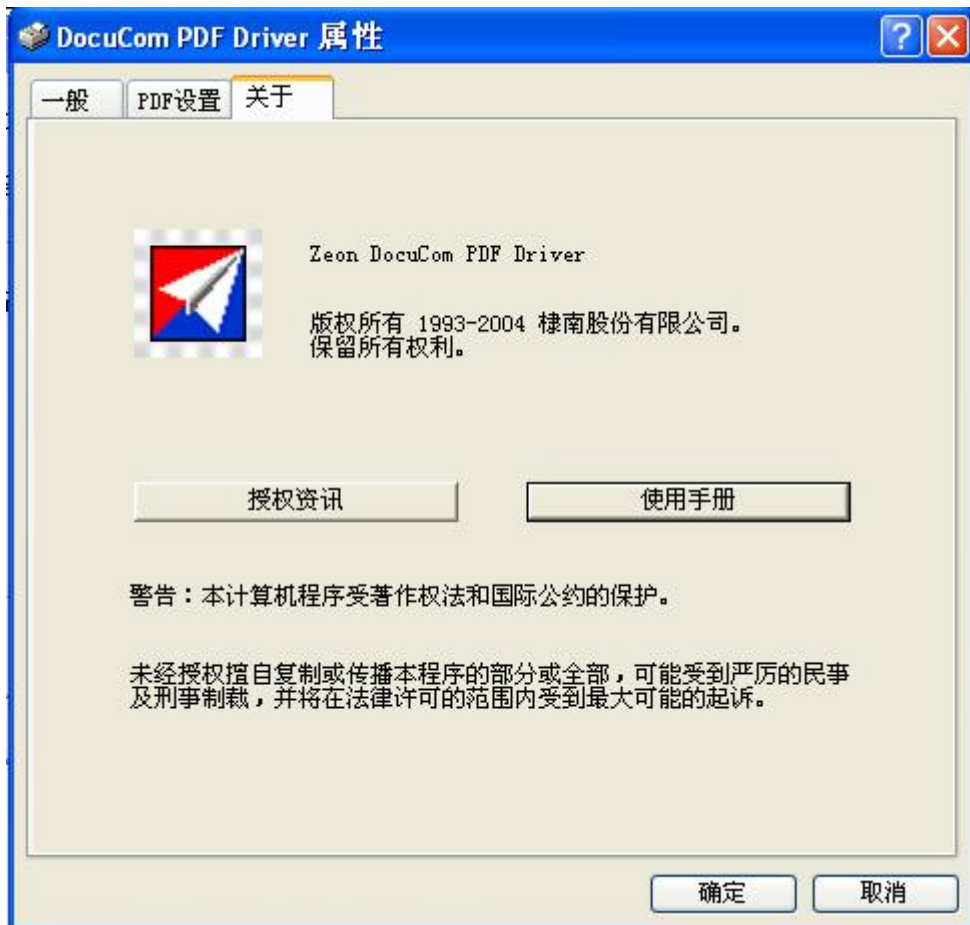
DocuCom PDF Driver 属性

一般 PDF设置 关于

Zeon DocuCom PDF Driver

版权所有 1993-2004 棣南股份有限公司。
保留所有权利。

授权资讯

使用手册

警告：本计算机程序受著作权法和国际公约的保护。

未经授权擅自复制或传播本程序的部分或全部，可能受到严厉的民事及刑事制裁，并将在法律许可的范围内受到最大可能的起诉。

确定

取消